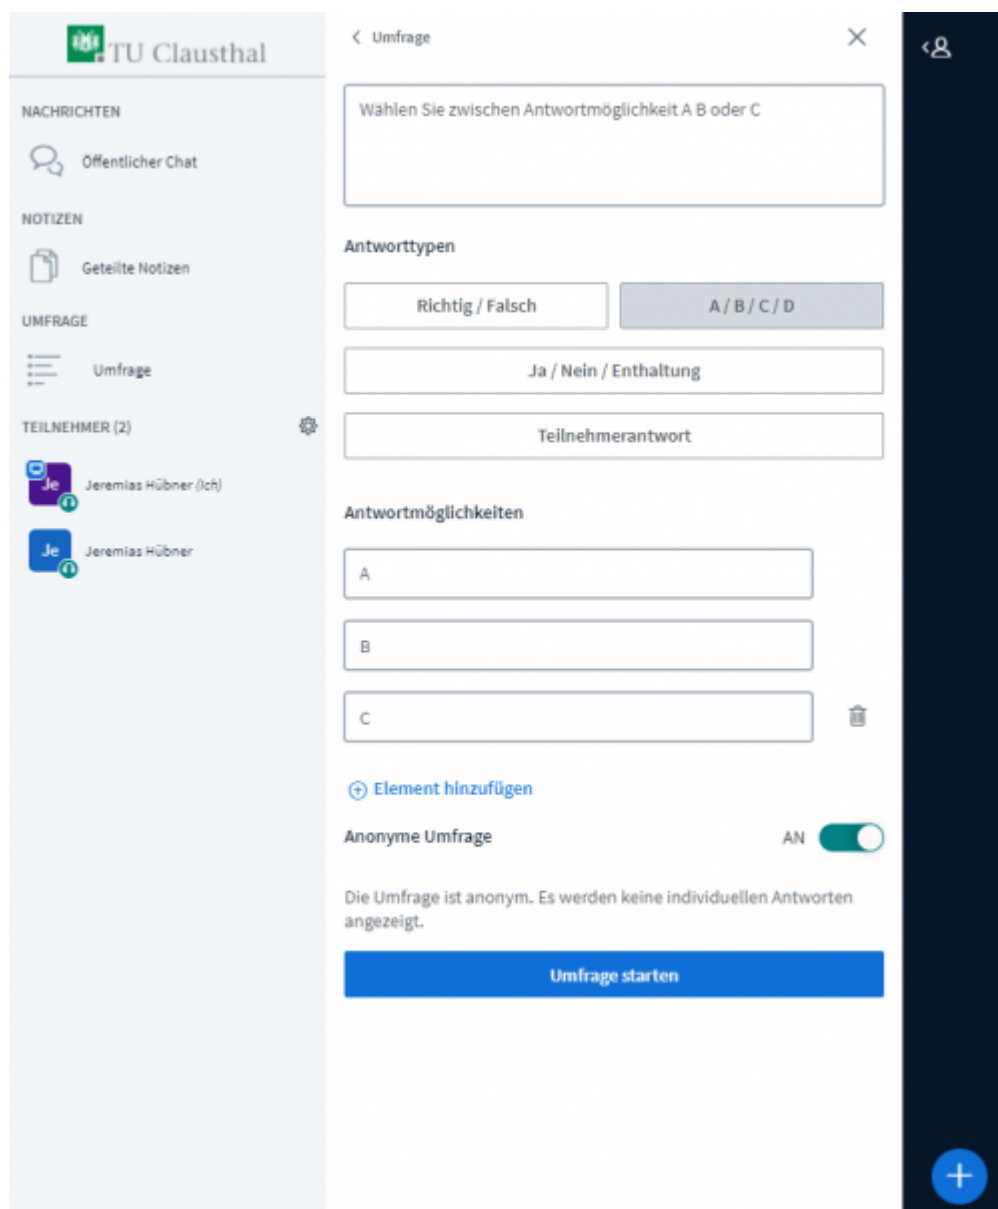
TU Clausthal

NACHRICHTEN

Öffentlicher Chat

NOTIZEN

Geteilte Notizen

UMFRAGE

Umfrage

TEILNEHMER (2)

Je Jeremias Hübner (Ich)

Je Jeremias Hübner

< Umfrage

Wählen Sie zwischen Antwortmöglichkeit A B oder C

Antworttypen

Richtig / Falsch

A / B / C / D

Ja / Nein / Enthaltung

Teilnehmerantwort

Antwortmöglichkeiten

A

B

C

Element hinzufügen

Anonyme Umfrage

AN

Die Umfrage ist anonym. Es werden keine individuellen Antworten angezeigt.

Umfrage starten